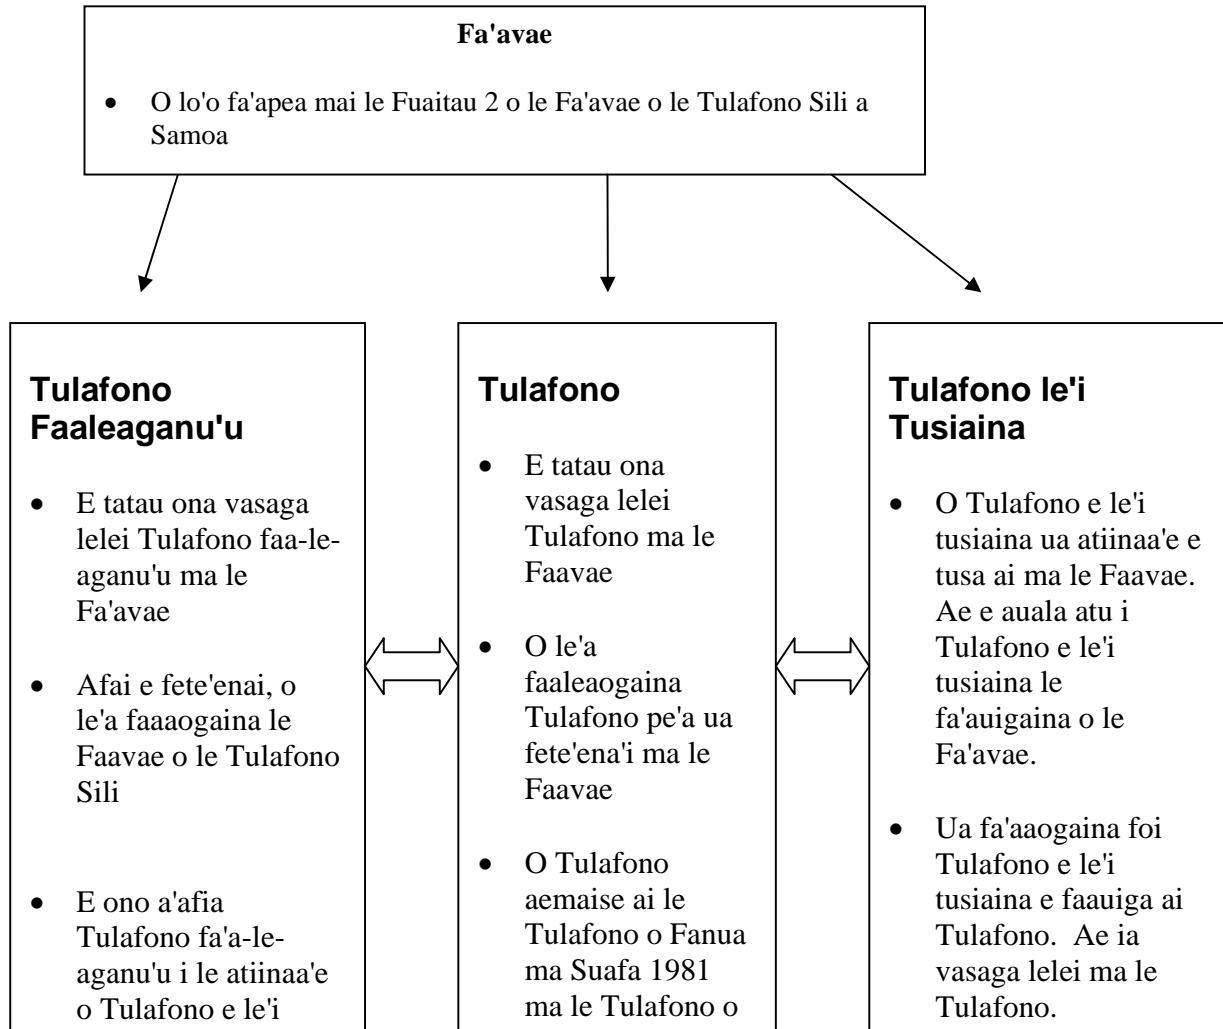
**Fa'avae**

- O lo'o fa'apea mai le Fuaitau 2 o le Fa'avae o le Tulafono Sili a Samoa

**Tulafono Faaleaganu'u**

- E tatau ona vasaga lelei Tulafono faa-le-aganu'u ma le Fa'avae
- Afai e fete'enai, o le'a faaaogaina le Faavae o le Tulafono Sili
- E ono a'afia Tulafono fa'a-le-aganu'u i le atiinaa'e o Tulafono e le'i

**Tulafono**

- E tatau ona vasaga lelei Tulafono ma le Faavae
- O le'a faaleaogaina Tulafono pe'a ua fete'ena'i ma le Faavae
- O Tulafono aemaise ai le Tulafono o Fanua ma Suafa 1981 ma le Tulafono o

**Tulafono le'i Tusiaina**

- O Tulafono e le'i tusiaina ua atiinaa'e e tusa ai ma le Faavae. Ae e auala atu i Tulafono e le'i tusiaina le fa'auigaina o le Fa'avae.
- Ua fa'aaogaina foi Tulafono e le'i tusiaina e faauiga ai Tulafono. Ae ia vasaga lelei ma le Tulafono.